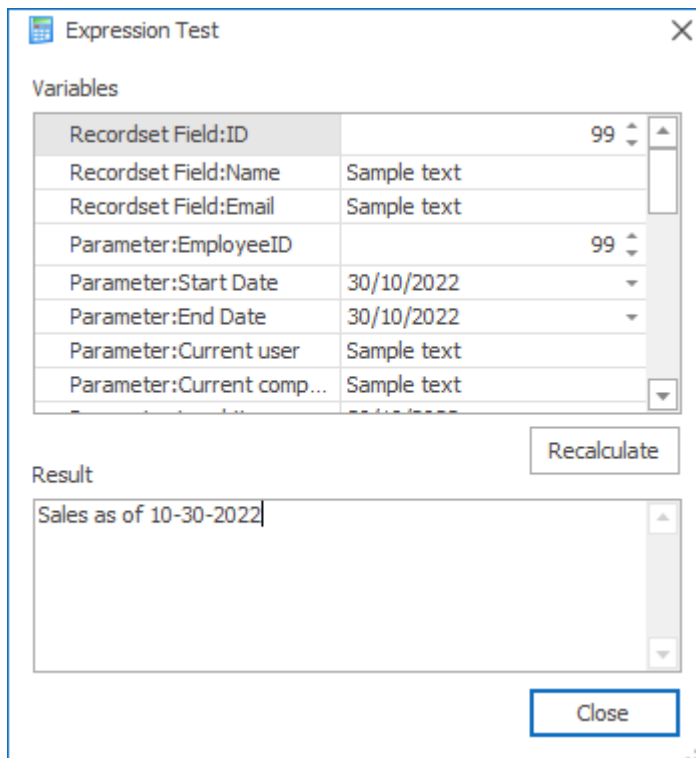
Expression Test

Variables

| | |
|---|---|
| Recordset Field:ID | 99 |
| Recordset Field:Name | Sample text |
| Recordset Field:Email | Sample text |
| Parameter:EmployeeID | 99 |
| Parameter:Start Date | 30/10/2022 |
| Parameter:End Date | 30/10/2022 |
| Parameter:Current user | Sample text |
| Parameter:Current comp... | Sample text |
| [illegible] | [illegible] |

Recalculate

Result

Sales as of 10-30-2022

Close